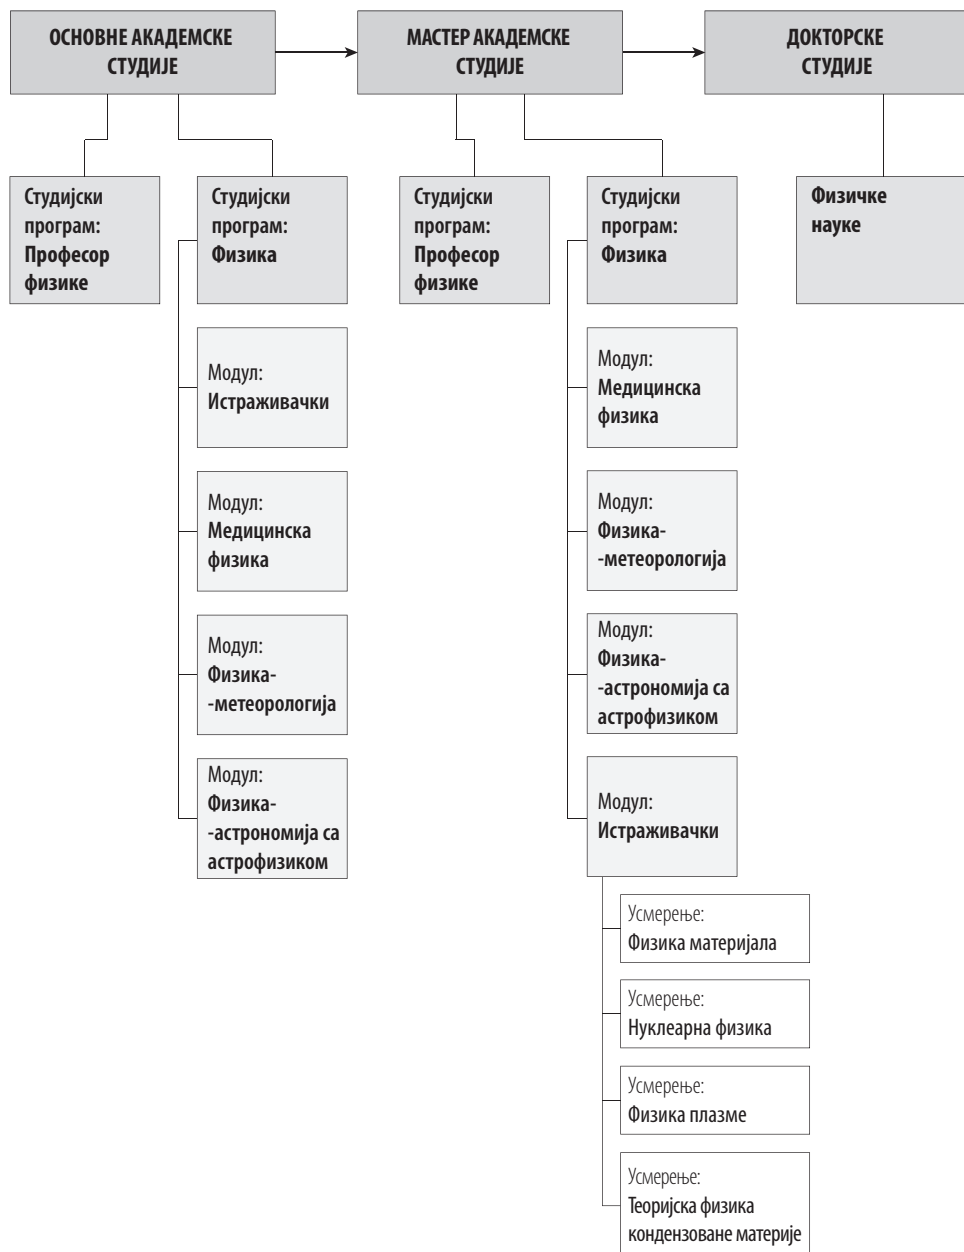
ОСНОВНЕ АКАДЕМСКЕ СТУДИЈЕ

МАСТЕР АКАДЕМСКЕ СТУДИЈЕ

ДОКТОРСКЕ СТУДИЈЕ

Студијски програм: Професор физике

Студијски програм: Физика

Модул: Истраживачки

Модул: Медицинска физика

Модул: Физика-метеорологија

Модул: Физика-астрономија са астрофизиком

Студијски програм: Професор физике

Студијски програм: Физика

Модул: Медицинска физика

Модул: Физика-метеорологија

Модул: Физика-астрономија са астрофизиком

Модул: Истраживачки

Усмерење: Физика материјала

Усмерење: Нуклеарна физика

Усмерење: Физика плазме

Усмерење: Теоријска физика кондензоване материје

Физичке науке